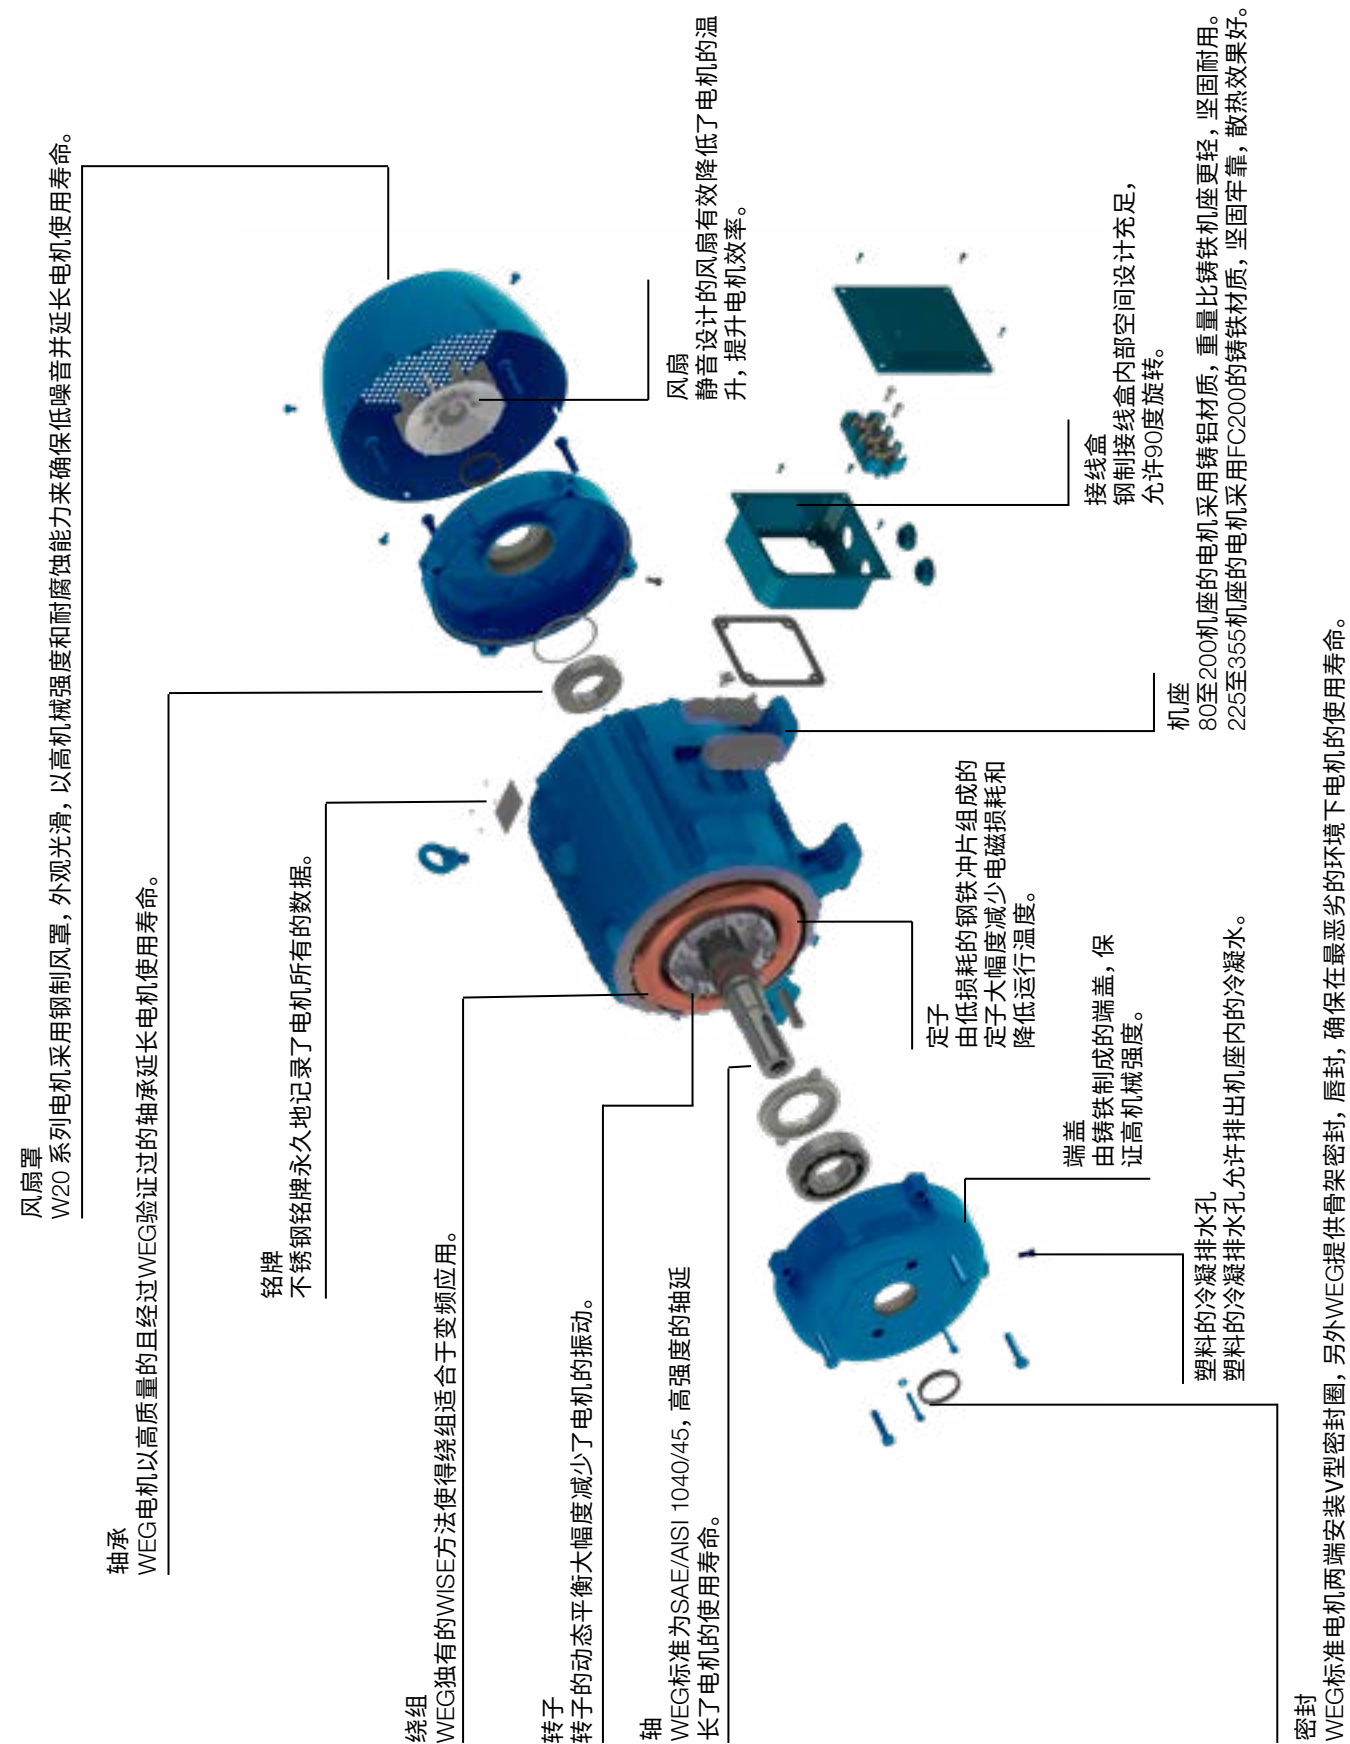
风扇罩
W20 系列电机采用钢制风罩，外观光滑，以高机械强度和耐腐蚀能力来确保低噪音并延长电机使用寿命。

风扇
静音设计的风扇有效降低了电机的温升，提升电机效率。

接线盒
钢制接线盒内部空间设计充足，允许90度旋转。

机座
80至200机座的电机采用铸铝材质，重量比铸铁机座更轻，坚固耐用。
225至355机座的电机采用FC200的铸铁材质，坚固牢靠，散热效果好。

轴承
WEG电机以高质量的且经过WEG验证过的轴承延长电机使用寿命。

铭牌
不锈钢铭牌永久地记录了电机所有的数据。

定子
由低损耗的钢铁冲片组成的定子大幅度减少电磁损耗和降低运行温度。

端盖
由铸铁制成的端盖，保证高机械强度。

塑料的冷凝排水孔
塑料的冷凝排水孔允许排出机座内的冷凝水。

绕组
WEG独有的WISE方法使得绕组适合于变频应用。

转子
转子的动态平衡大幅度减少了电机的振动。

轴
WEG标准为SAE/AISI 1040/45，高强度的轴延长了电机的使用寿命。

密封
WEG标准电机两端安装V型密封圈，另外WEG提供骨架密封，唇封，确保在最恶劣的环境下电机的使用寿命。